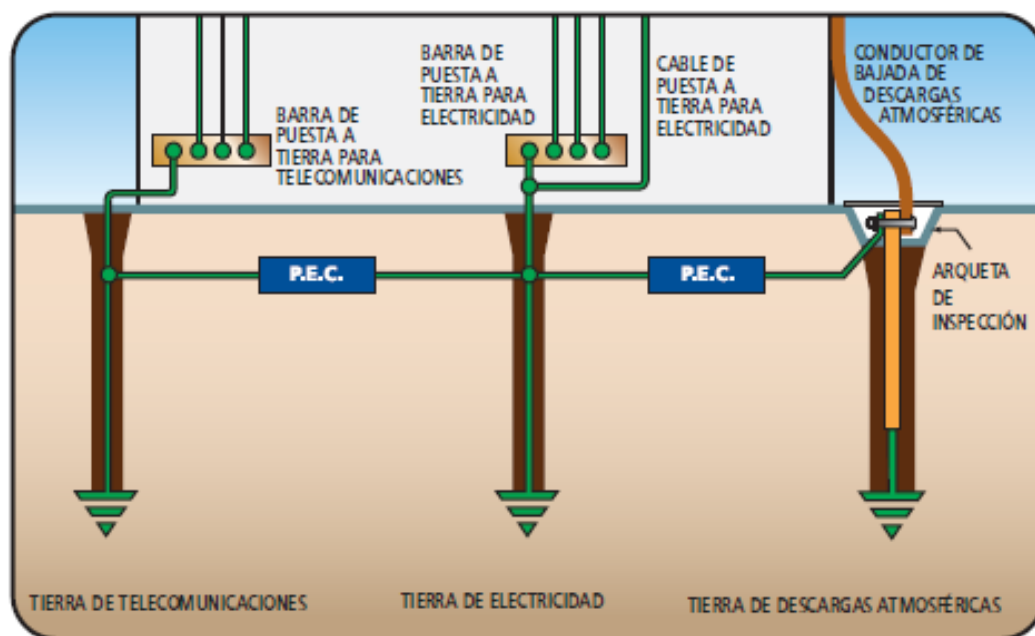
BARRA DE PUESTA A TIERRA PARA TELECOMUNICACIONES

BARRA DE PUESTA A TIERRA PARA ELECTRICIDAD

CABLE DE PUESTA A TIERRA PARA ELECTRICIDAD

CONDUCTOR DE BAJADA DE DESCARGAS ATMOSFÉRICAS

P.E.C.

P.E.C.

ARQUETA DE INSPECCIÓN

TIERRA DE TELECOMUNICACIONES

TIERRA DE ELECTRICIDAD

TIERRA DE DESCARGAS ATMOSFÉRICAS